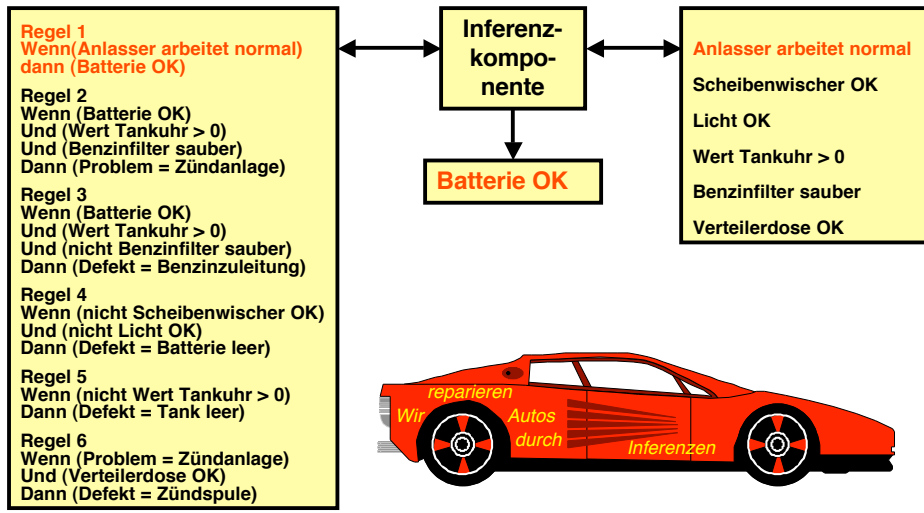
Regel 1
Wenn(Anlasser arbeitet normal)
dann (Batterie OK)

Regel 2
Wenn (Batterie OK)
Und (Wert Tankuhr > 0)
Und (Benzinfilter sauber)
Dann (Problem = Zündanlage)

Regel 3
Wenn (Batterie OK)
Und (Wert Tankuhr > 0)
Und (nicht Benzinfilter sauber)
Dann (Defekt = Benzinzuleitung)

Regel 4
Wenn (nicht Scheibenwischer OK)
Und (nicht Licht OK)
Dann (Defekt = Batterie leer)

Regel 5
Wenn (nicht Wert Tankuhr > 0)
Dann (Defekt = Tank leer)

Regel 6
Wenn (Problem = Zündanlage)
Und (Verteilerdose OK)
Dann (Defekt = Zündspule)

Inferenzkomponente

Batterie OK

Anlasser arbeitet normal

Scheibenwischer OK

Licht OK

Wert Tankuhr > 0

Benzinfilter sauber

Verteilerdose OK

Wir reparieren Autos durch Inferenzen